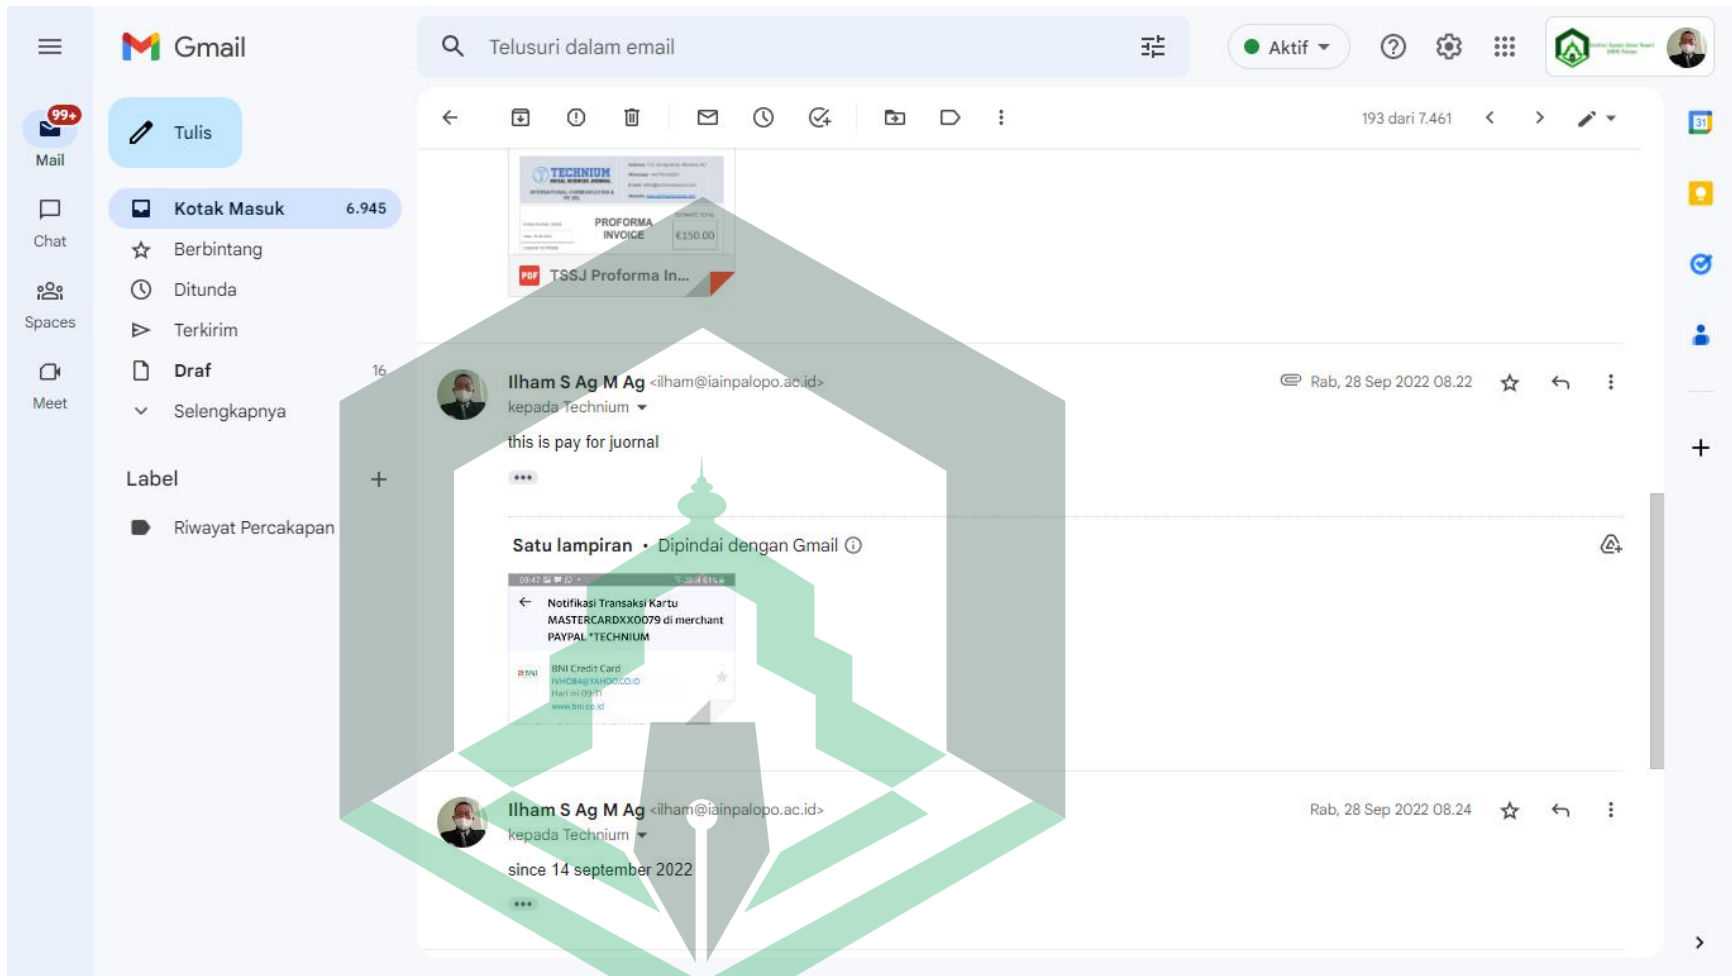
Gmail

Telusuri dalam email

Aktif

99+
Mail

Chat

Spaces

Meet

Tulis

Kotak Masuk 6.945
Berbintang
Ditunda
Terkirim
Draf 16
Selengkapnya

Label +

Riwayat Percakapan

193 dari 7.461

TECHNIUM

PROFORMA INVOICE

€150.00

TSSJ Proforma In...

Ilham S Ag M Ag <ilham@iainpalopo.ac.id>
kepada Technium

Rab, 28 Sep 2022 08.22

this is pay for juornal

Satu lampiran • Dipindai dengan Gmail

Notifikasi Transaksi Kartu MASTERCARDXX0079 di merchant PAYPAL *TECHNIUM

BNI Credit Card
IVHO84@YAHOO.CO.ID
Hari ini 09.11
www.bni.co.id

Ilham S Ag M Ag <ilham@iainpalopo.ac.id>
kepada Technium

Rab, 28 Sep 2022 08.24

since 14 september 2022